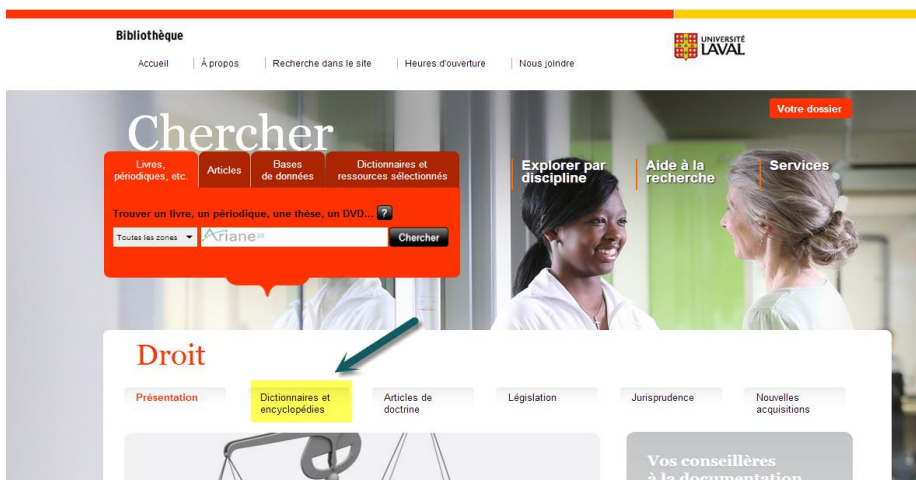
Bibliothèque

Accueil | À propos | Recherche dans le site | Heures d'ouverture | Nous joindre

UNIVERSITÉ LAVAL

Votre dossier

Chercher

Livres, périodiques, etc. | Articles | Bases de données | Dictionnaires et ressources sélectionnés

Trouver un livre, un périodique, une thèse, un DVD... ?

Toutes les zones | Ariane 2.0 | Chercher

Explorer par discipline

Aide à la recherche

Services

Droit

Présentation | Dictionnaires et encyclopédies | Articles de doctrine | Législation | Jurisprudence | Nouvelles acquisitions

Vos conseillères à la documentation